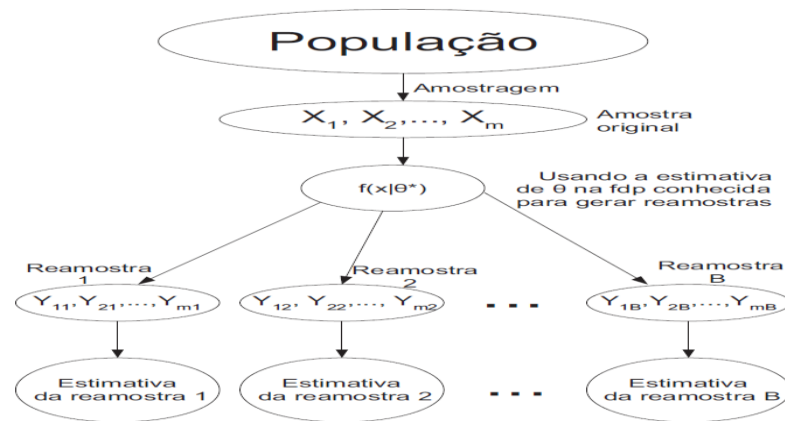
População

Amostragem

$X_1, X_2, \ldots, X_m$

Amostra original

$f(x|\theta^*)$

Usando a estimativa de $\theta$ na fdp conhecida para gerar reamostras

Reamostra 1

Reamostra 2

Reamostra B

$Y_{11}, Y_{21}, \ldots, Y_{m1}$

$Y_{12}, Y_{22}, \ldots, Y_{m2}$

...

$Y_{1B}, Y_{2B}, \ldots, Y_{mB}$

Estimativa da reamostra 1

Estimativa da reamostra 2

...

Estimativa da reamostra B